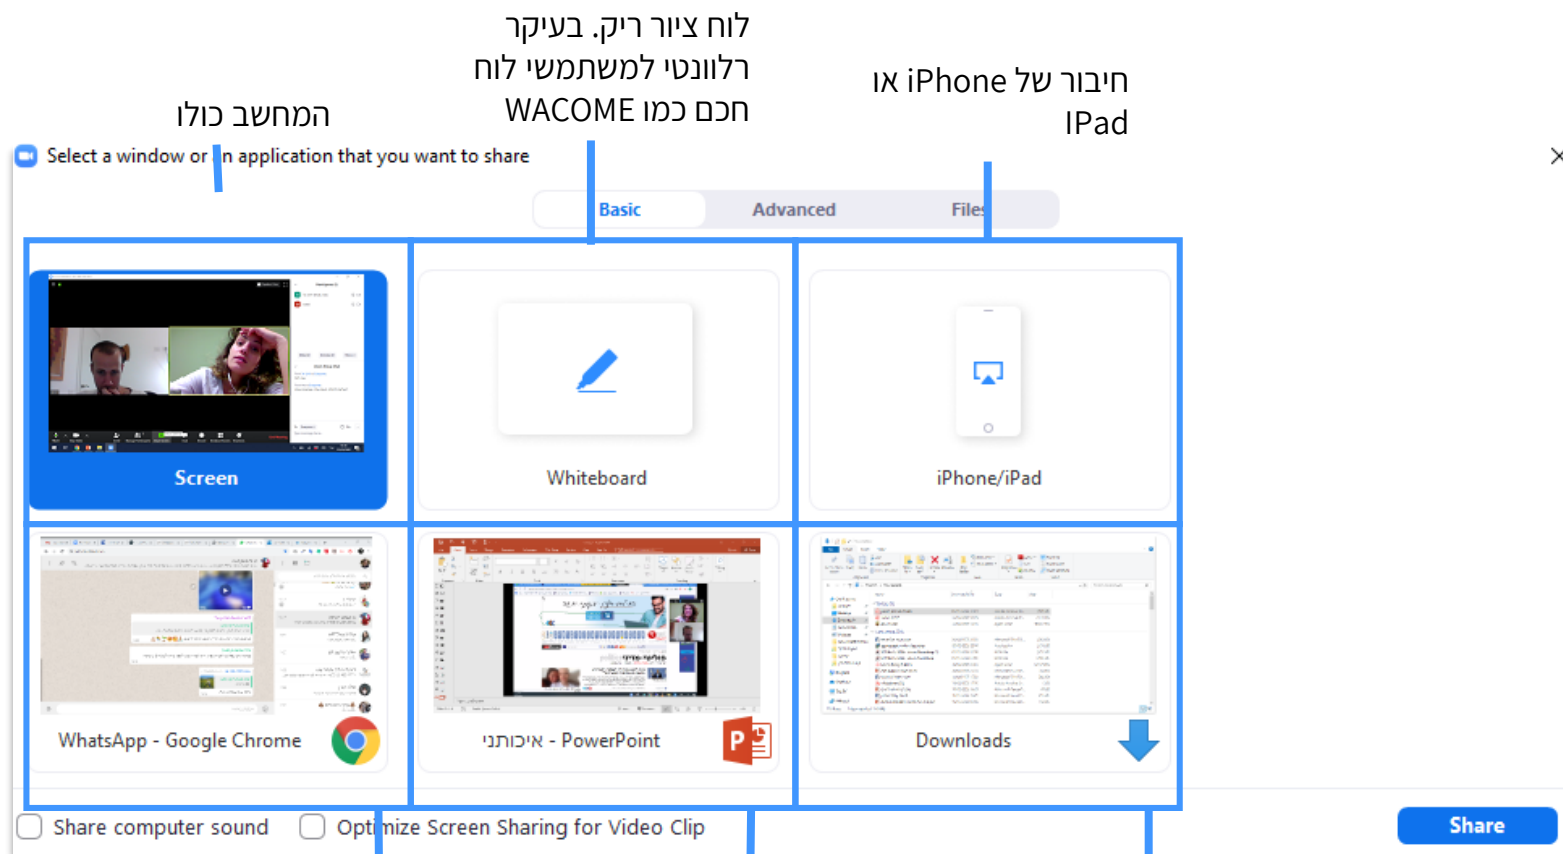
לוח ציור ריק. בעיקר רלוונטי למשתמשי לוח חכם כמו WACOME

המחשב כולו

חיבור של iPhone או IPad

Select a window or an application that you want to share

Basic Advanced Files

Screen

Whiteboard

iPhone/iPad

WhatsApp - Google Chrome

איכותני - PowerPoint

Downloads

Share computer sound

Optimize Screen Sharing for Video Clip

Share